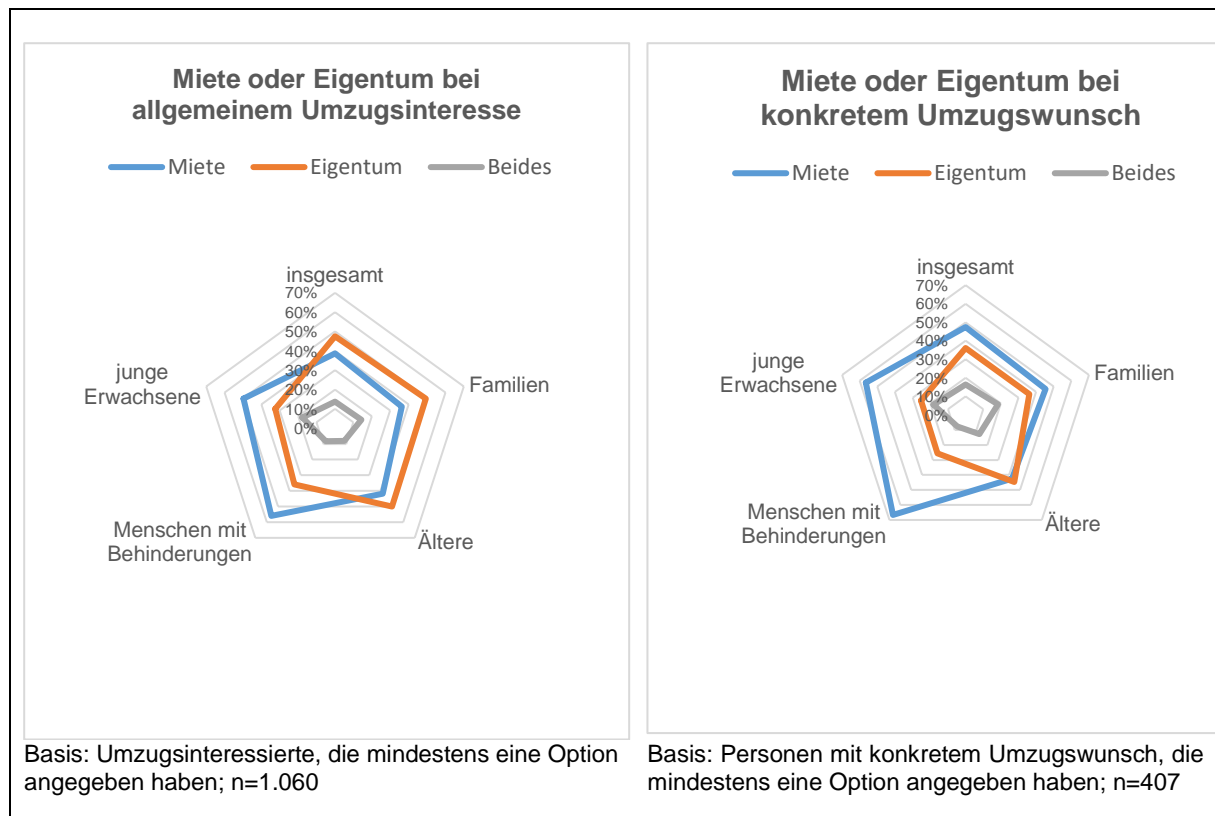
Miete oder Eigentum bei allgemeinem Umzugsinteresse

Miete Eigentum Beides

insgesamt
70%
60%
50%
40%
30%
20%
10%
0%
Familien
Ältere
Menschen mit Behinderungen
junge Erwachsene

Basis: Umzugsinteressierte, die mindestens eine Option angegeben haben; n=1.060

Miete oder Eigentum bei konkretem Umzugswunsch

Miete Eigentum Beides

insgesamt
70%
60%
50%
40%
30%
20%
10%
0%
Familien
Ältere
Menschen mit Behinderungen
junge Erwachsene

Basis: Personen mit konkretem Umzugswunsch, die mindestens eine Option angegeben haben; n=407